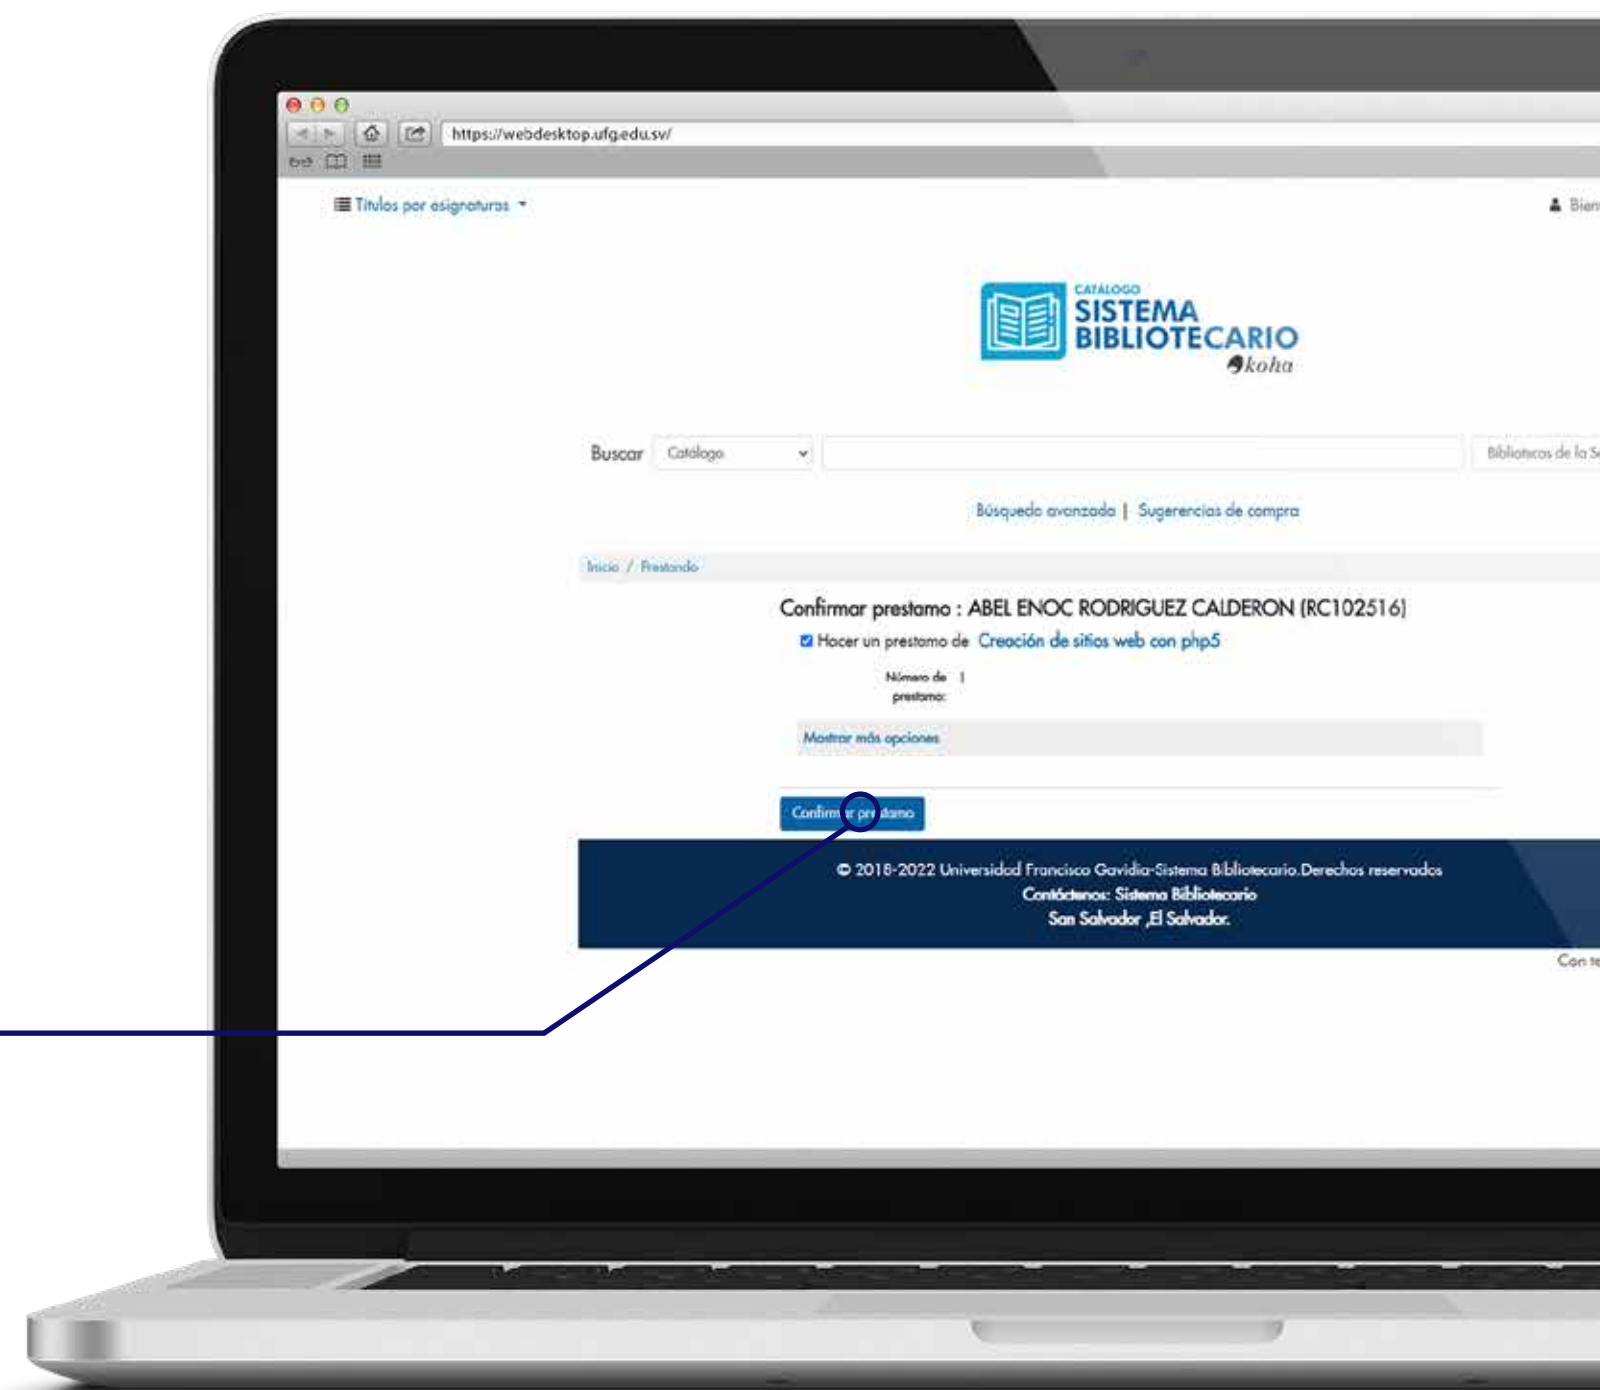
https://webdesktop.ufg.edu.sv/

Títulos por asignaturas

Bien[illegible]

CATÁLOGO
SISTEMA BIBLIOTECARIO
koha

Buscar Catálogo

Bibliotecas de la S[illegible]

Búsqueda avanzada | Sugerencias de compra

Inicio / Prestando

Confirmar prestamo : ABEL ENOC RODRIGUEZ CALDERON (RC102516)

Hacer un prestamo de Creación de sitios web con php5

Número de prestamo: 1

Mostrar más opciones

Confirm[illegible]r pr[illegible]stamo

© 2018-2022 Universidad Francisco Gavidia-Sistema Bibliotecario.Derechos reservados
Contáctenos: Sistema Bibliotecario
San Salvador ,El Salvador.

Con te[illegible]